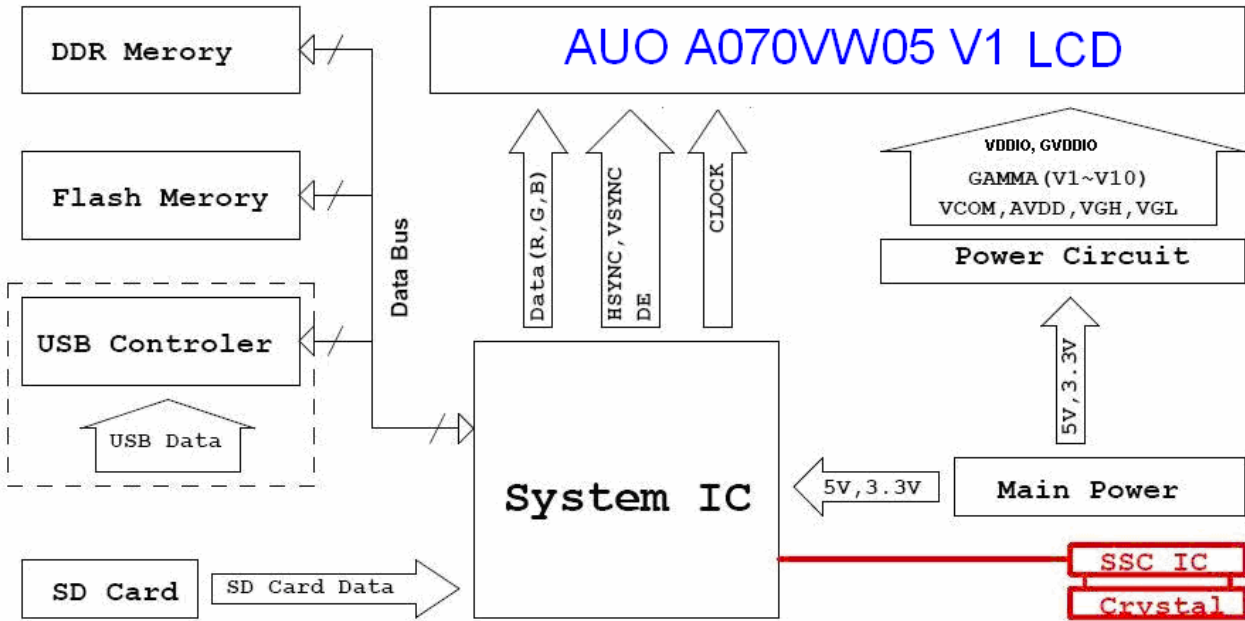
DDR Merory

Flash Merory

USB Controler

USB Data

Data Bus

AUO A070VW05 V1 LCD

Data(R,G,B)

HSYNC,VSYNC DE

CLOCK

VDDIO, GVDDIO

GAMMA(V1~V10)

VCOM,AVDD,VGH,VGL

Power Circuit

5V,3.3V

System IC

5V,3.3V

Main Power

SD Card

SD Card Data

SSC IC

Crystal